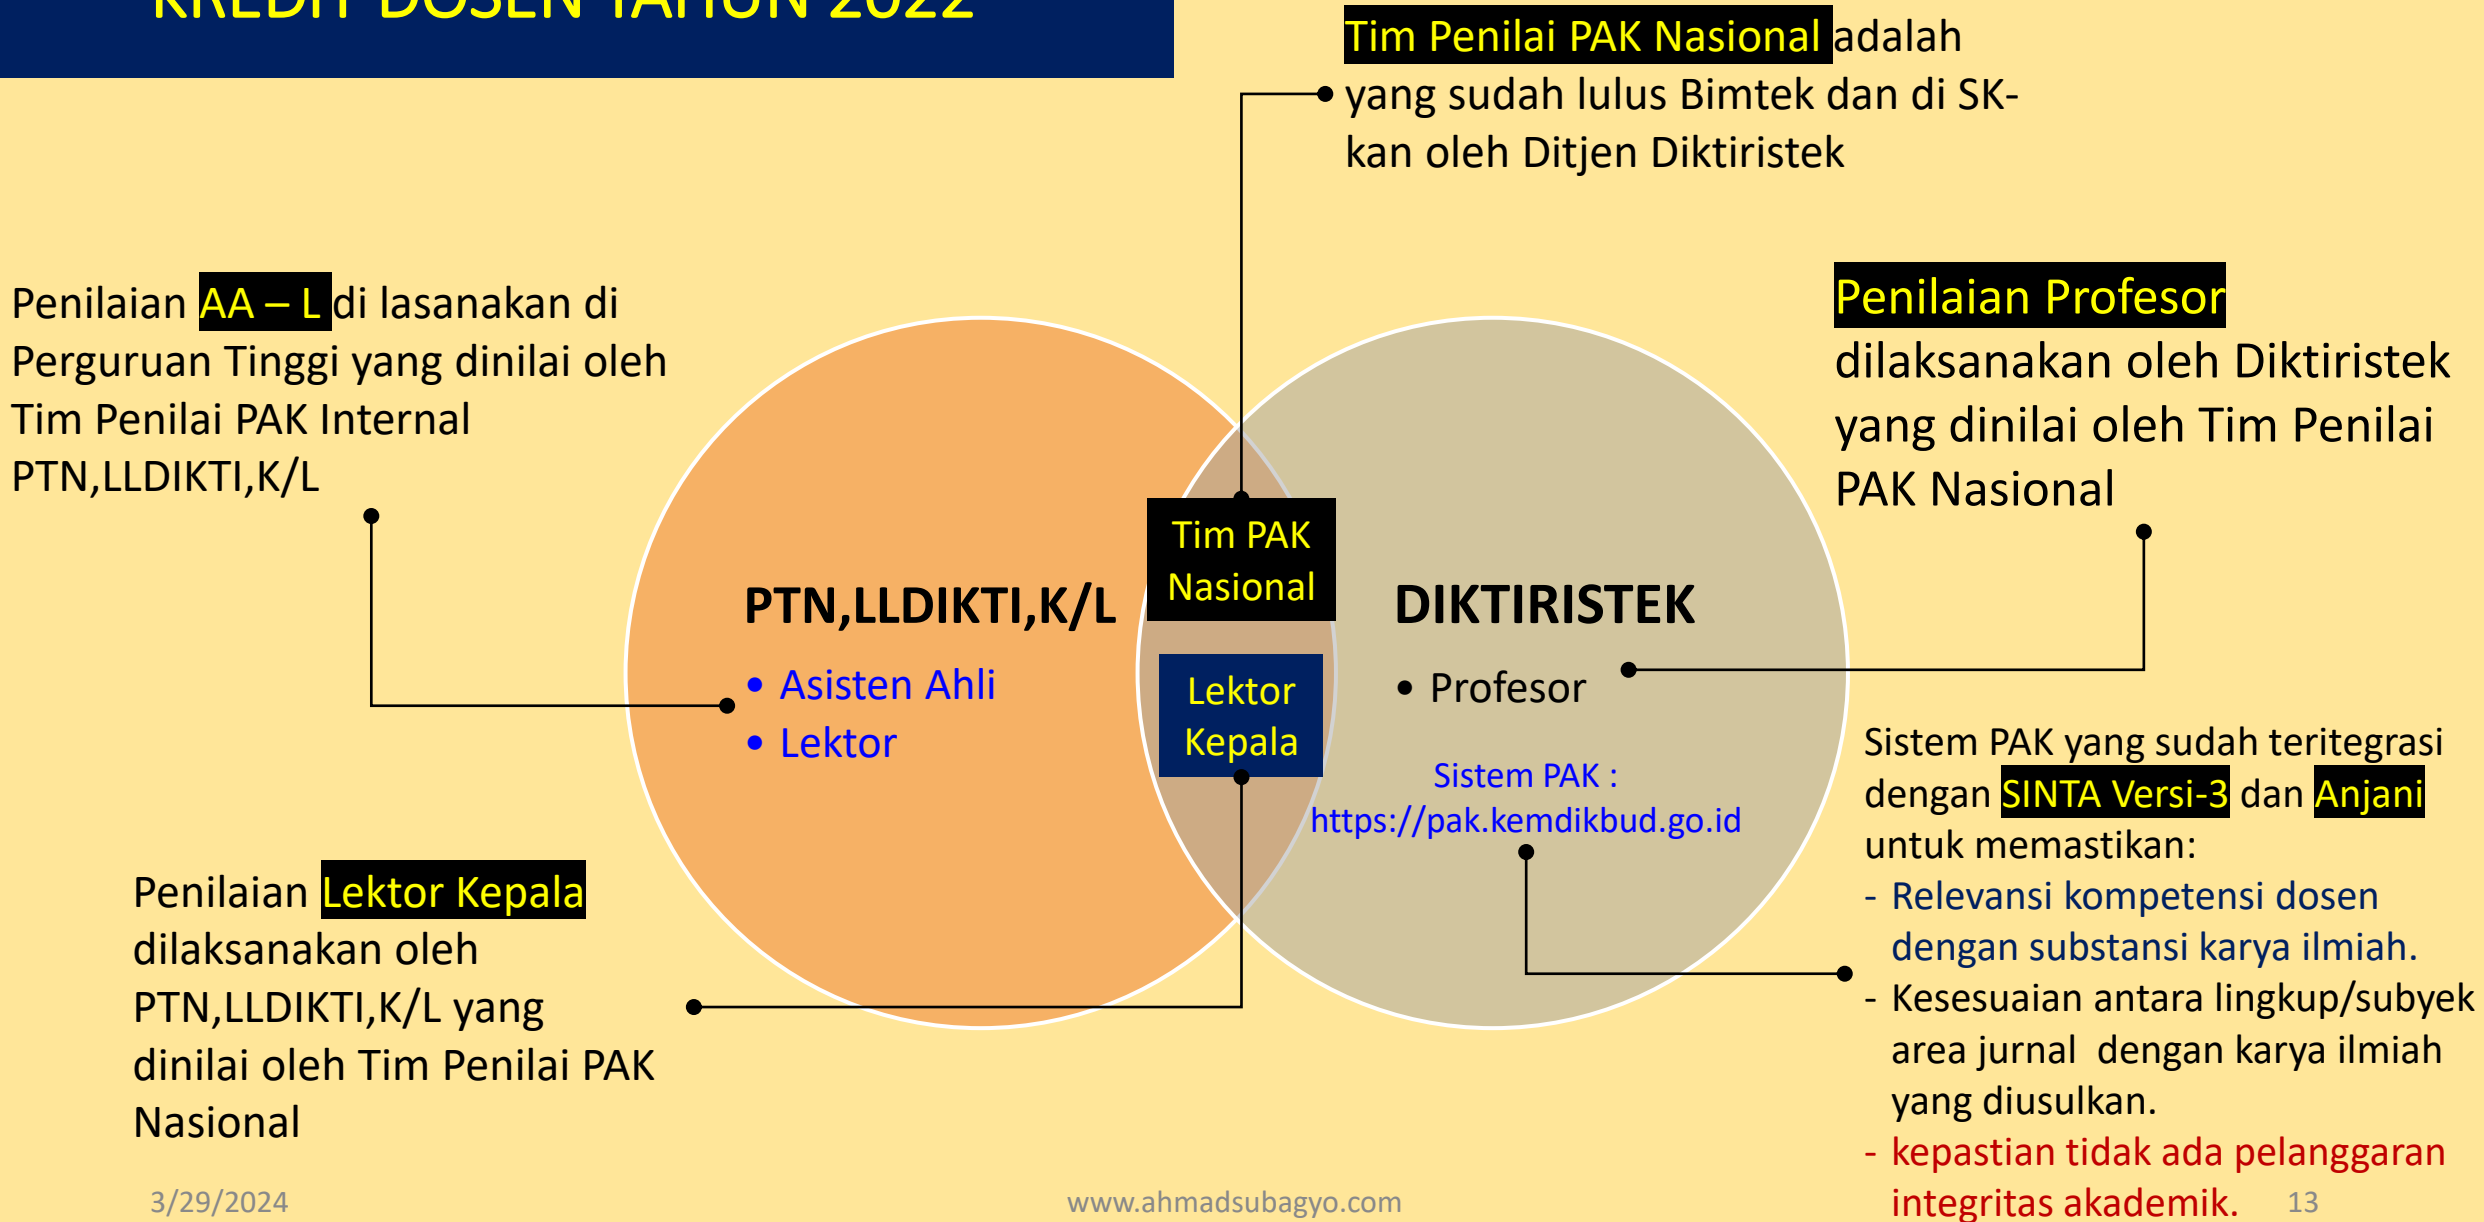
KREDIT DOSEN TAHUN 2022

Tim Penilai PAK Nasional adalah yang sudah lulus Bimtek dan di SK-kan oleh Ditjen Diktiristek

Penilaian AA – L di lasanakan di Perguruan Tinggi yang dinilai oleh Tim Penilai PAK Internal PTN,LLDIKTI,K/L

Penilaian Profesor dilaksanakan oleh Diktiristek yang dinilai oleh Tim Penilai PAK Nasional

Tim PAK Nasional

PTN,LLDIKTI,K/L
• Asisten Ahli
• Lektor

Lektor Kepala

DIKTIRISTEK
• Profesor

Sistem PAK : https://pak.kemdikbud.go.id

Sistem PAK yang sudah teritegrasi dengan SINTA Versi-3 dan Anjani untuk memastikan:
- Relevansi kompetensi dosen dengan substansi karya ilmiah.
- Kesesuaian antara lingkup/subyek area jurnal dengan karya ilmiah yang diusulkan.
- kepastian tidak ada pelanggaran integritas akademik.

Penilaian Lektor Kepala dilaksanakan oleh PTN,LLDIKTI,K/L yang dinilai oleh Tim Penilai PAK Nasional

3/29/2024 www.ahmadsubagyo.com 13